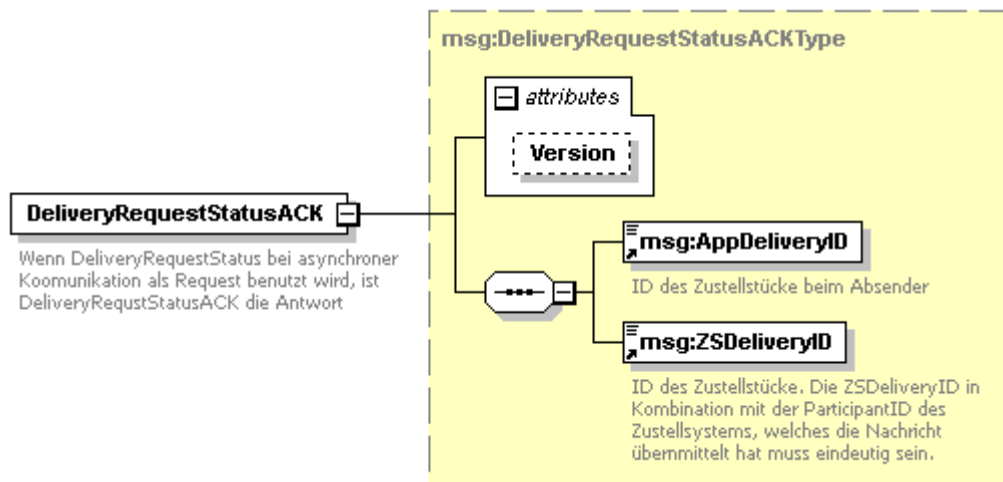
msg:DeliveryRequestStatusACKType

attributes

Version

DeliveryRequestStatusACK

Wenn DeliveryRequestStatus bei asynchroner Koomunikation als Request benutzt wird, ist DeliveryRequstStatusACK die Antwort

msg:AppDeliveryID

ID des Zustellstücke beim Absender

msg:ZSDeliveryID

ID des Zustellstücke. Die ZSDeliveryID in Kombination mit der ParticipantID des Zustellsystems, welches die Nachricht übermittelt hat muss eindeutig sein.